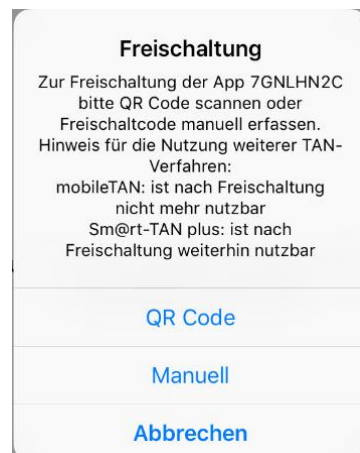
Freischaltung

Zur Freischaltung der App 7GNLHN2C bitte QR Code scannen oder Freischaltcode manuell erfassen. Hinweis für die Nutzung weiterer TAN-Verfahren:
mobileTAN: ist nach Freischaltung nicht mehr nutzbar
Sm@rt-TAN plus: ist nach Freischaltung weiterhin nutzbar

QR Code

Manuell

Abbrechen